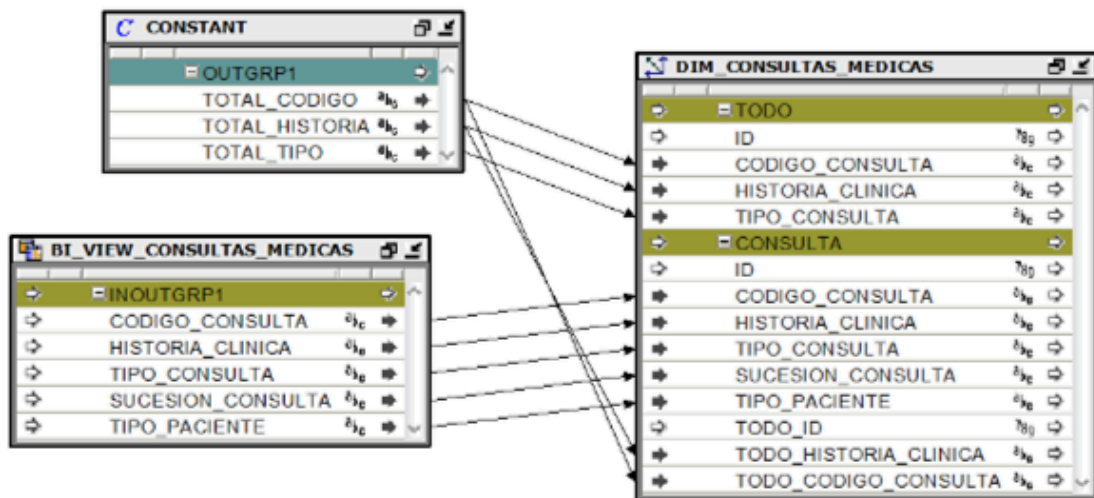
C CONSTANT
OUTGRP1
TOTAL_CODIGO
TOTAL_HISTORIA
TOTAL_TIPO

BI_VIEW_CONSULTAS_MEDICAS
INOUTGRP1
CODIGO_CONSULTA
HISTORIA_CLINICA
TIPO_CONSULTA
SUCESION_CONSULTA
TIPO_PACIENTE

DIM_CONSULTAS_MEDICAS
TODO
ID
CODIGO_CONSULTA
HISTORIA_CLINICA
TIPO_CONSULTA
CONSULTA
ID
CODIGO_CONSULTA
HISTORIA_CLINICA
TIPO_CONSULTA
SUCESION_CONSULTA
TIPO_PACIENTE
TODO_ID
TODO_HISTORIA_CLINICA
TODO_CODIGO_CONSULTA